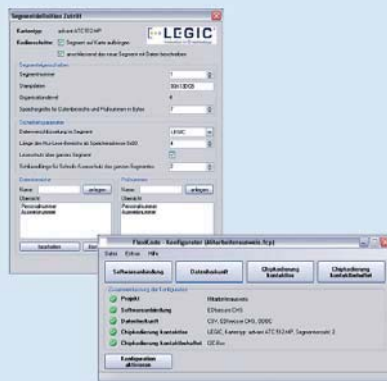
Segmentdefinition Zutritt

Kartentyp: advant ATC1024MP
Kartenschreiber: Segment auf Karte aufbringen
überschreiben des neuen Segment mit Daten beschreiben

LEGIC

Segmentdefinition
Segmentnummer
Stampdaten
Organisationslevel
Speichergröße für Datenbereiche und Prüfsummen in Bytes

Datenbereich
Datenverschlüsselung im Segment
Länge des Ausweis-Bereichs im Speicherbereich 0x00
Lesezeitraum über ganzes Segment
Verschlüsselung für Schreib-/Lesezeit über das ganze Segment

Datenelemente
Name:
anlegen
Übersicht
Personalnummer
Ausweisnummer

Prüfsummen
Name:
anlegen
Übersicht
Personalnummer
Ausweisnummer

bearbeiten
löschen

FlexiCode - Konfigurator (Mitarbeiterausweis.fcp)
Datei Extras Hilfe

Softwareanbindung
Datenherkunft
Chipkodierung kontaktlos
Chipkodierung kontaktbehaftet

Zusammenfassung der Konfiguration
Projekt: Mitarbeiterausweis
Softwareanbindung: EDrive.ini CHS
Datenherkunft: CSV, EDrive.ini CHS, ODBC
Chipkodierung kontaktlos: LEGIC, Kartentyp: advant ATC1024MP, Segmentanzahl: 2
Chipkodierung kontaktbehaftet: CC Box

Konfiguration aktivieren